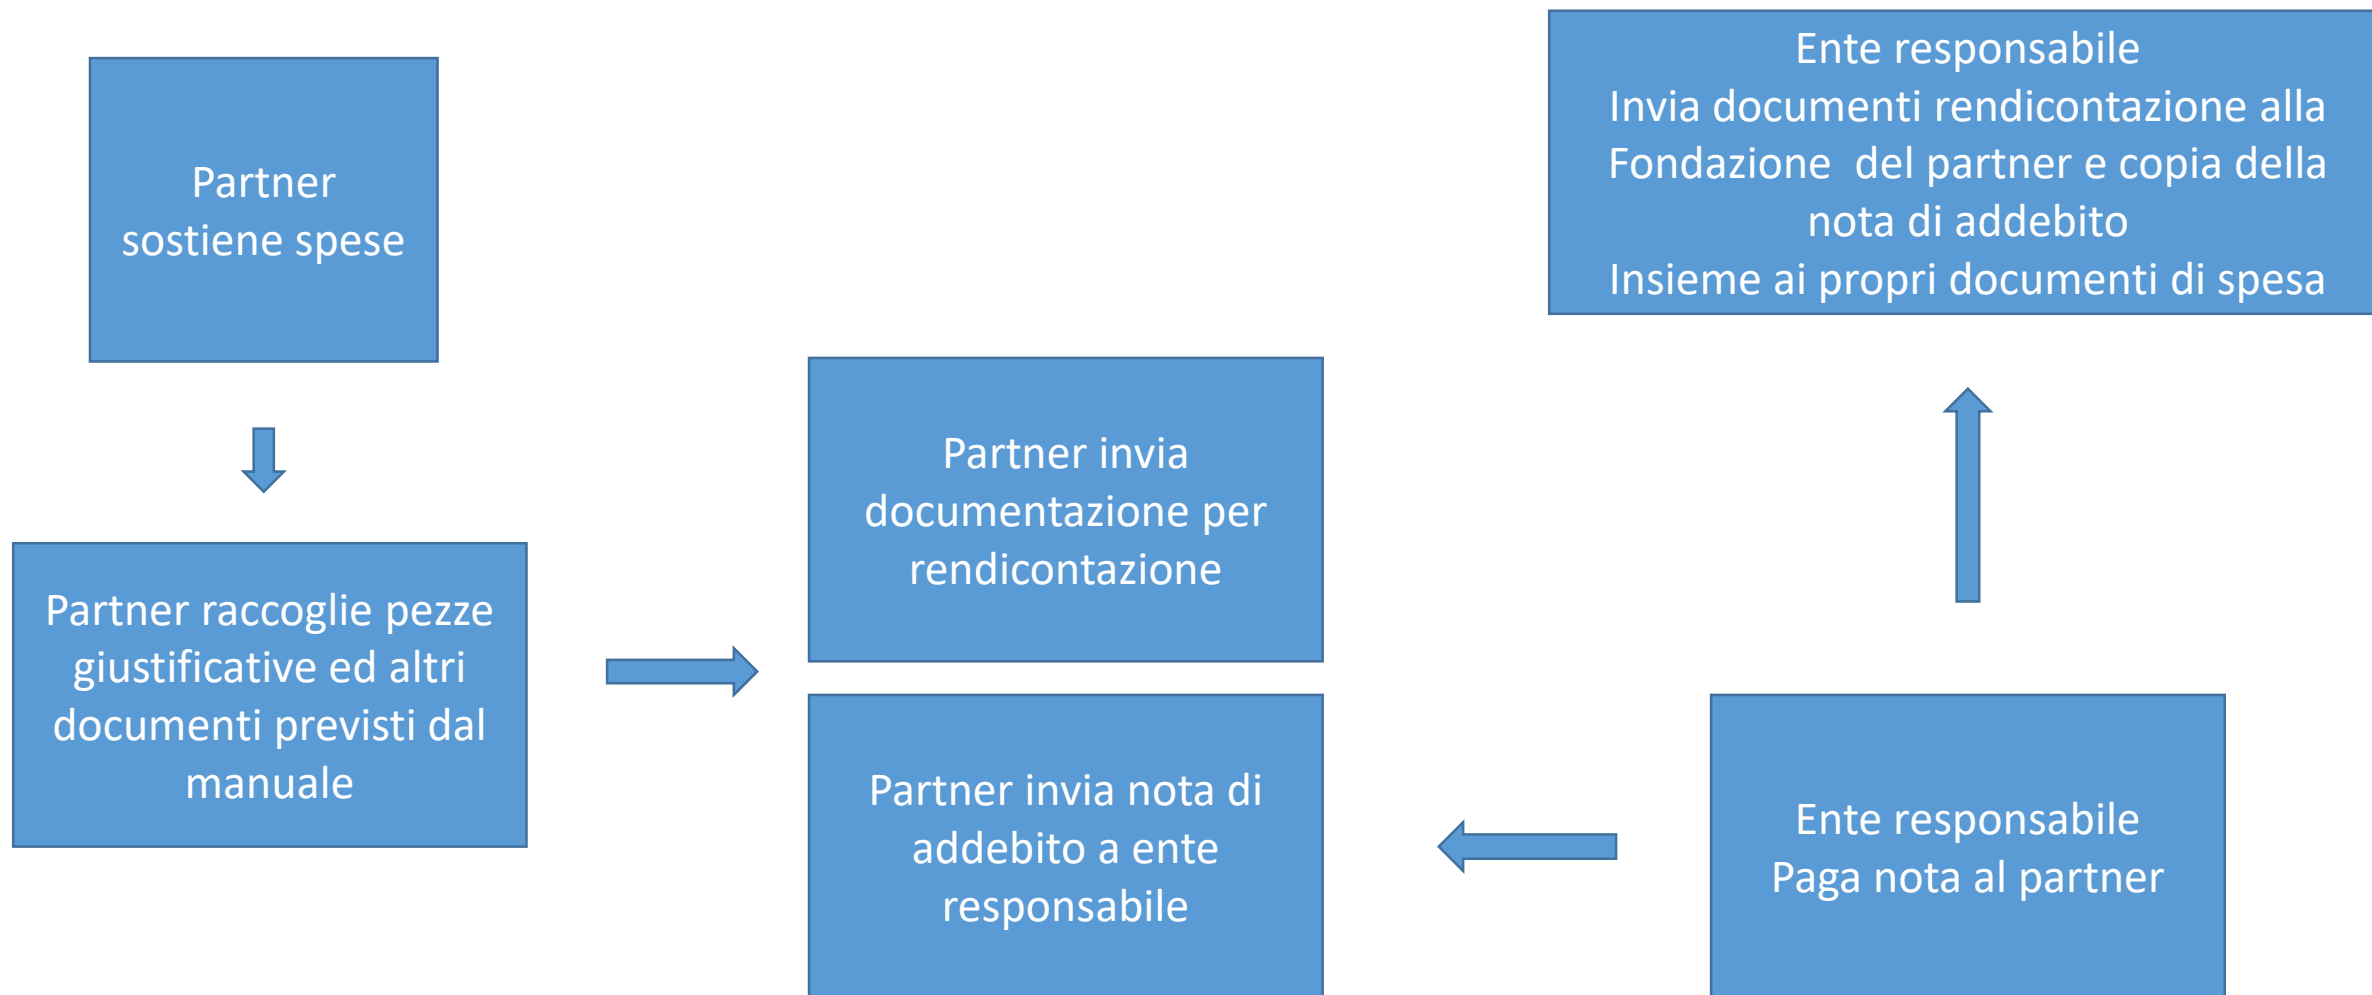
Partner sostiene spese

Partner raccoglie pezze giustificative ed altri documenti previsti dal manuale

Partner invia documentazione per rendicontazione

Partner invia nota di addebito a ente responsabile

Ente responsabile
Paga nota al partner

Ente responsabile
Invia documenti rendicontazione alla Fondazione del partner e copia della nota di addebito
Insieme ai propri documenti di spesa